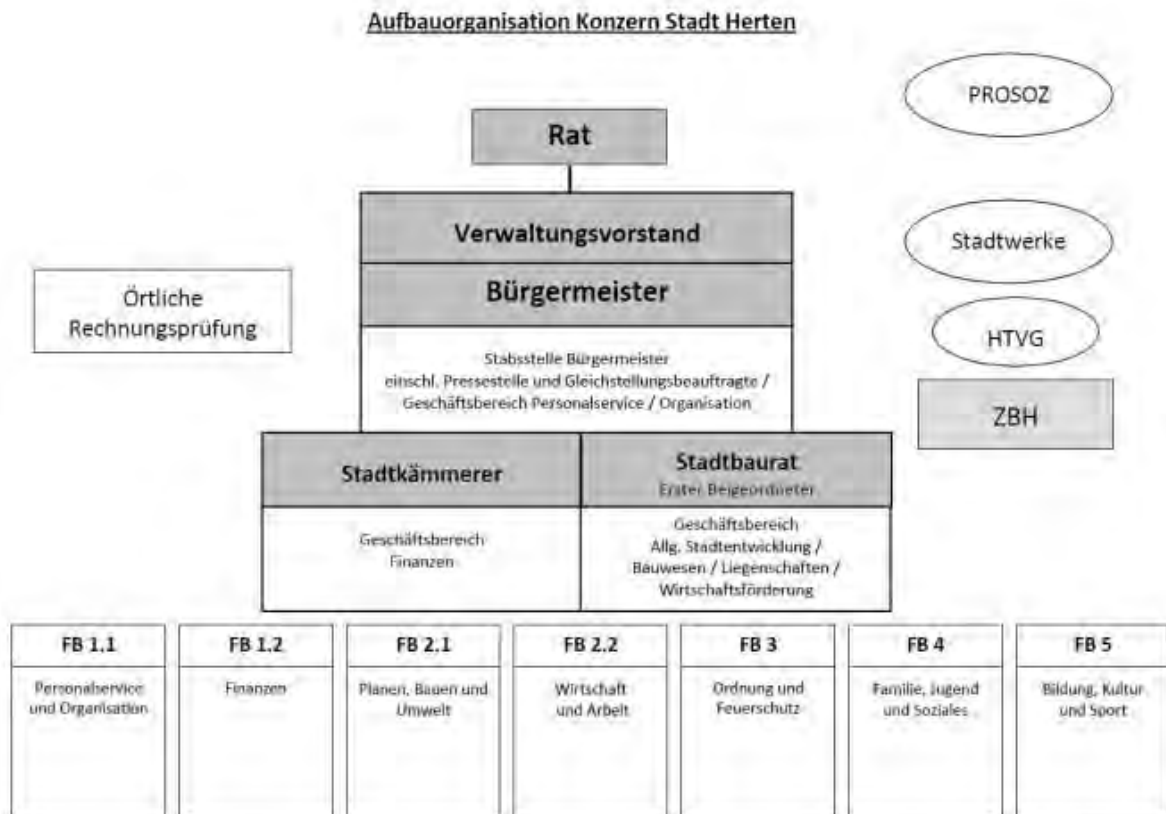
Aufbauorganisation Konzern Stadt Herten

PROSOZ

Rat

Verwaltungsvorstand

Stadtwerke

Bürgermeister

Örtliche Rechnungsprüfung

HTVG

Stabsstelle Bürgermeister
einschl. Pressestelle und Gleichstellungsbeauftragte / Geschäftsbereich Personalservice / Organisation

ZBH

Stadtkämmerer

Stadtbaurat
Erster Beigeordneter

Geschäftsbereich
Finanzen

Geschäftsbereich
Allg. Stadtentwicklung / Bauwesen / Liegenschaften / Wirtschaftsförderung

FB 1.1
Personalservice und Organisation

FB 1.2
Finanzen

FB 2.1
Planen, Bauen und Umwelt

FB 2.2
Wirtschaft und Arbeit

FB 3
Ordnung und Feuerschutz

FB 4
Familie, Jugend und Soziales

FB 5
Bildung, Kultur und Sport